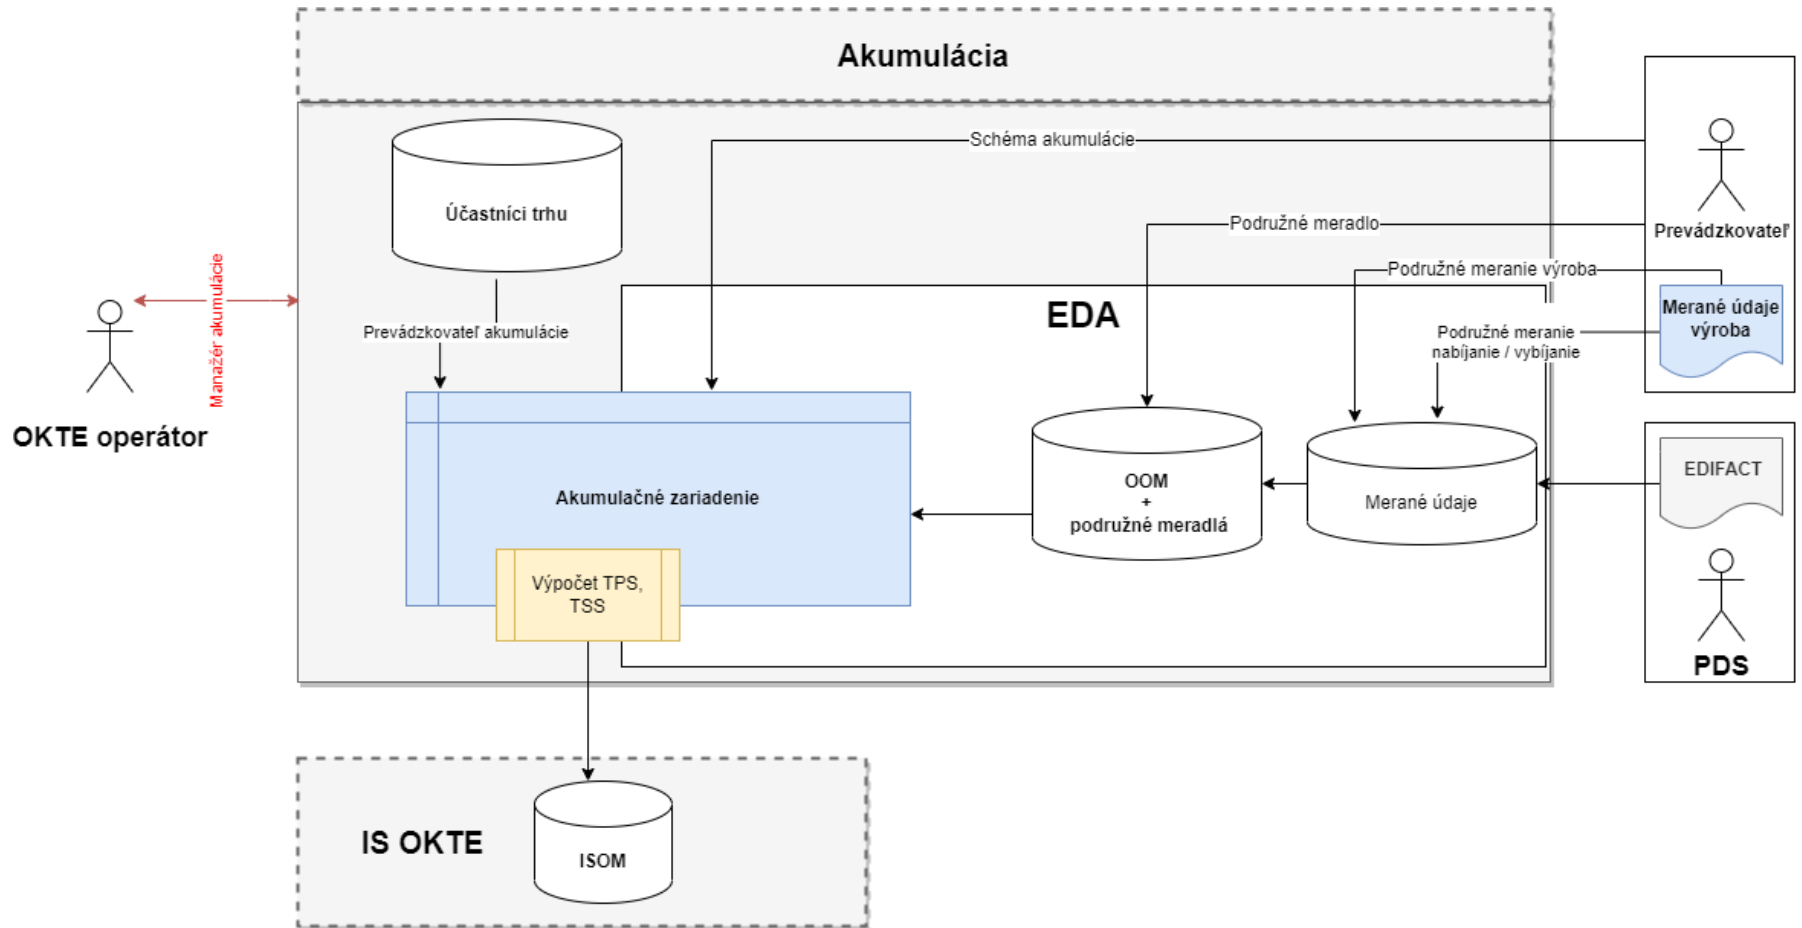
Akumulácia

Schéma akumulácie

Účastníci trhu

Podružné meradlo

Prevádzkovateľ

Podružné meranie výroba

Manažér akumulácie

EDA

Merané údaje výroba

Prevádzkovateľ akumulácie

Podružné meranie nabíjanie / vybíjanie

OKTE operátor

Akumulačné zariadenie

OOM + podružné meradlá

Merané údaje

EDIFACT

Výpočet TPS, TSS

PDS

IS OKTE

ISOM